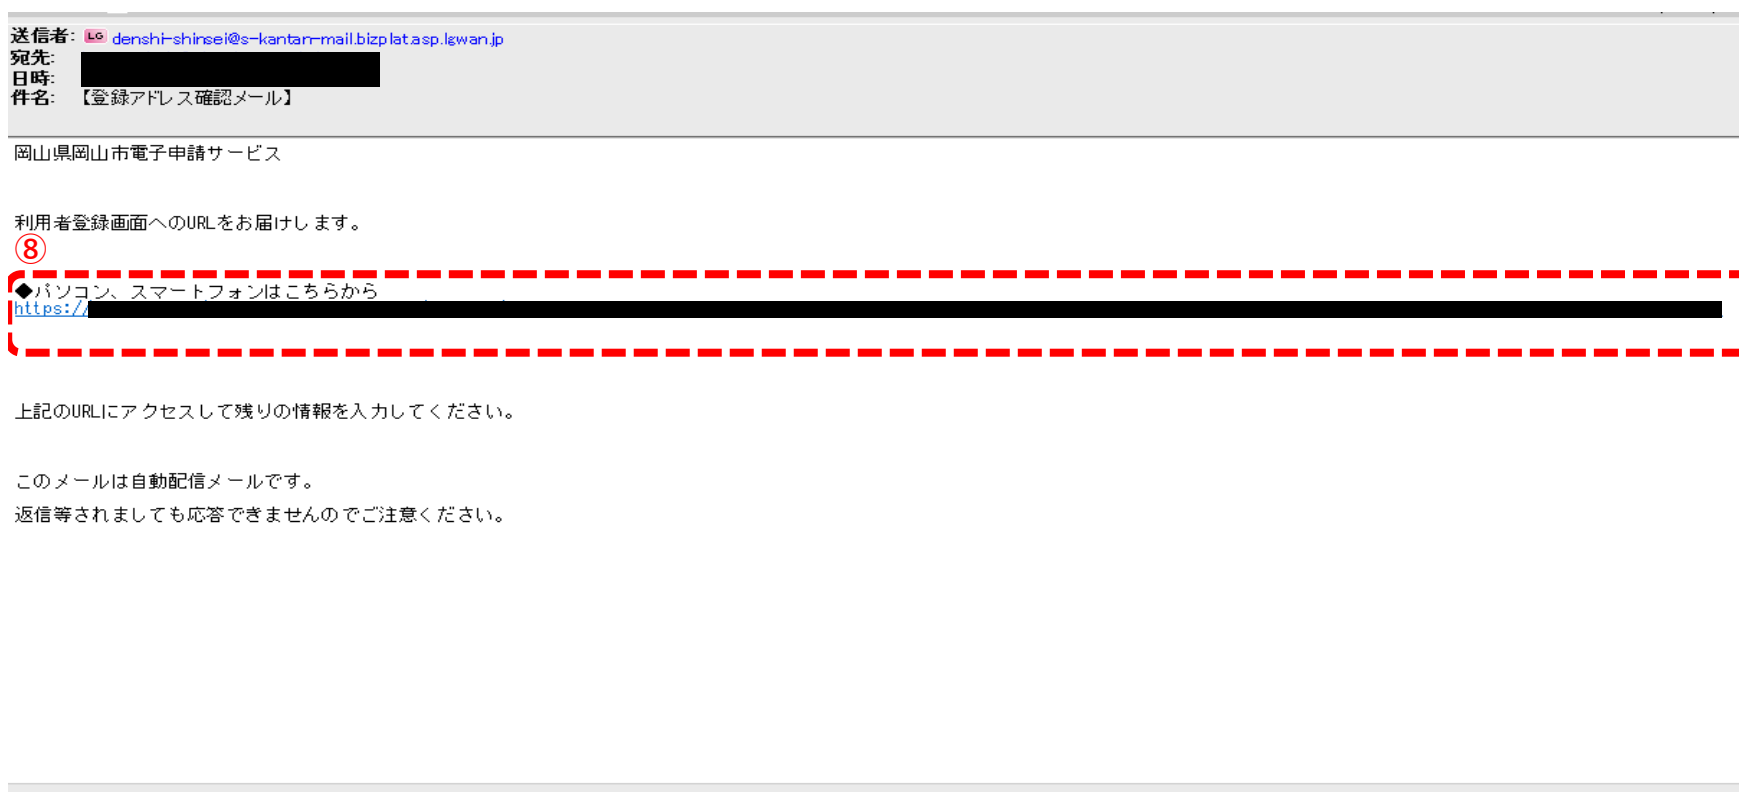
送信者: LG denshi-shinsei@s-kantan-mail.bizplat.asp.lgwan.jp
宛先: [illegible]
日時: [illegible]
件名: 【登録アドレス確認メール】

岡山県岡山市電子申請サービス

利用者登録画面へのURLをお届けします。
⑧
◆パソコン、スマートフォンはこちらから
https:/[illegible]

上記のURLにアクセスして残りの情報を入力してください。

このメールは自動配信メールです。
返信等されましても応答できませんのでご注意ください。